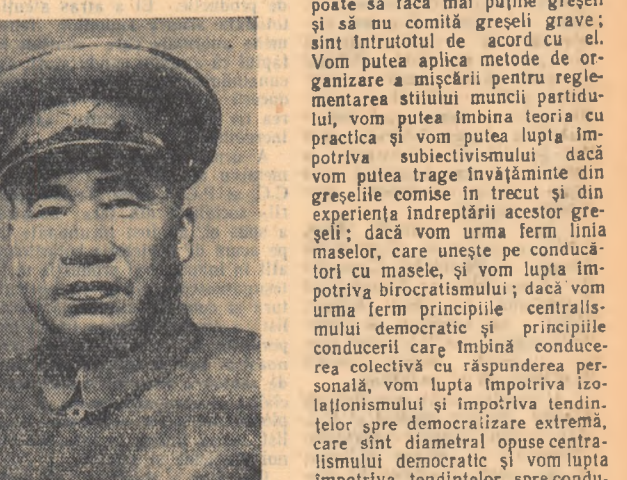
poate să facă mai puține greșeli și să nu comită greșeli grave; sînt întrutotul de acord cu el. Vom putea aplica metode de organizare a mișcării pentru reglementarea stilului muncii partidului, vom putea îmbina teoria cu practica și vom putea lupta împotriva subiectivismului dacă vom putea trage învățăminte din greșelile comise în trecut și din experiența îndreptării acestor greșeli; dacă vom urma ferm linia maselor, care unește pe conducători cu masele, și vom lupta împotriva birocratismului; dacă vom urma ferm principiile centralismului democratic și principiile conducerii care îmbină conducerea colectivă cu răspunderea personală, vom lupta împotriva izolaționismului și împotriva tendințelor spre democratizare extremă, care sînt diametral opuse centralismului democratic și vom lupta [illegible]